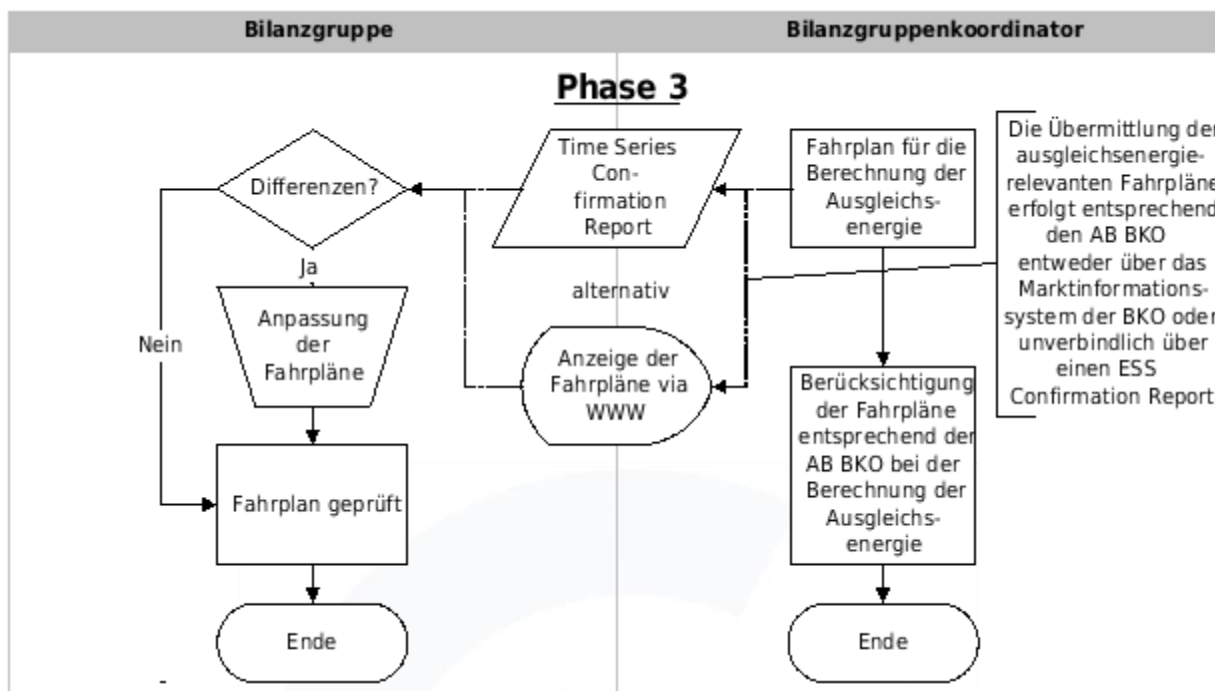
Bilanzgruppe

Bilanzgruppenkoordinator

Phase 3

Differenzen?

Ja

Nein

Anpassung der Fahrpläne

Fahrplan geprüft

Ende

Time Series Confirmation Report

alternativ

Anzeige der Fahrpläne via WWW

Fahrplan für die Berechnung der Ausgleichsenergie

Berücksichtigung der Fahrpläne entsprechend der AB BKO bei der Berechnung der Ausgleichsenergie

Ende

Die Übermittlung der ausgleichsenergierelevanten Fahrpläne erfolgt entsprechend den AB BKO entweder über das Marktinformationssystem der BKO oder unverbindlich über einen ESS Confirmation Report